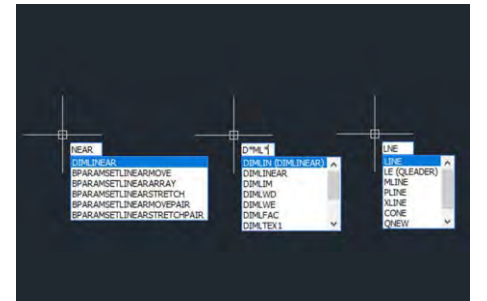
NEAR
DIMLINEAR
BPARAMSETLINEARMOVE
BPARAMSETLINEARARRAY
BPARAMSETLINEARSTRETCH
BPARAMSETLINEARMOVEPAIR
BPARAMSETLINEARSTRETCHPAIR

D*ML*
DIMLIN (DIMLINEAR)
DIMLINEAR
DIMLIM
DIMLWD
DIMLWE
DIMLFAC
DIMLTEX1

LNE
LINE
LE (QLEADER)
MLINE
PLINE
XLINE
CONE
QNEW